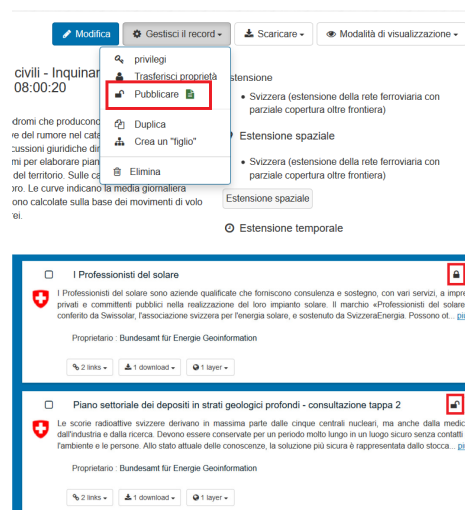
Modifica
Gestisci il record
Scaricare
Modalità di visualizzazione

privilegi
Trasferisci proprietà
Pubblicare
Duplica
Crea un "figlio"
Elimina

civili - Inquinar
08:00:20

dromi che producono
del rumore nel cata
cussioni giuridiche di
mi per elaborare pian
del territorio. Sulle ca
ro. Le curve indicano la media giornaliera
ono calcolate sulla base dei movimenti di volo
ei.

estensione

• Svizzera (estensione della rete ferroviaria con parziale copertura oltre frontiera)

Estensione spaziale

• Svizzera (estensione della rete ferroviaria con parziale copertura oltre frontiera)

Estensione spaziale

Estensione temporale

I Professionisti del solare

I Professionisti del solare sono aziende qualificate che forniscono consulenza e sostegno, con vari servizi, a impre privati e committenti pubblici nella realizzazione del loro impianto solare. Il marchio «Professionisti del solare conferito da Swissolar, l'associazione svizzera per l'energia solare, e sostenuto da SvizzeraEnergia. Possono ot... pi

Proprietario : Bundesamt für Energie Geoinformation

2 links
1 download
1 layer

Piano settoriale dei depositi in strati geologici profondi - consultazione tappa 2

Le scorie radioattive svizzere derivano in massima parte dalle cinque centrali nucleari, ma anche dalla medic dall'industria e dalla ricerca. Devono essere conservate per un periodo molto lungo in un luogo sicuro senza contatti l'ambiente e le persone. Allo stato attuale delle conoscenze, la soluzione più sicura è rappresentata dallo stocca... pi

Proprietario : Bundesamt für Energie Geoinformation

2 links
1 download
1 layer